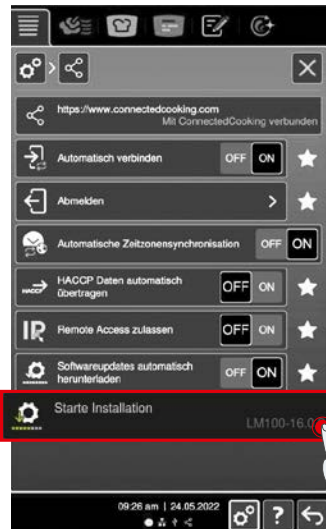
https://www.connectedcooking.com
Mit ConnectedCooking verbunden

Automatisch verbinden OFF ON

Abmelden

Automatische Zeitzonensynchronisation OFF ON

HACCP HACCP Daten automatisch übertragen OFF ON

Remote Access zulassen OFF ON

Softwareupdates automatisch herunterladen OFF ON

Starte Installation
LM100-16.0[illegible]

09:26 am | 24.05.2022